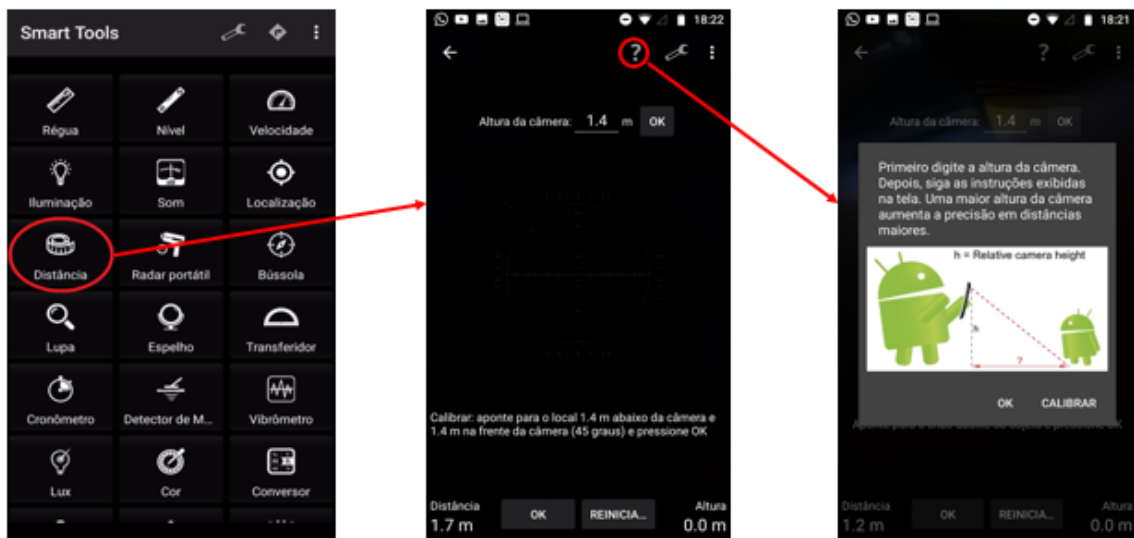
Smart Tools

Régua
Nível
Velocidade
Iluminação
Som
Localização
Distância
Radar portátil
Bússola
Lupa
Espelho
Transferidor
Cronômetro
Detector de M...
Vibrômetro
Lux
Cor
Conversor

18:22

?

Altura da câmera: 1.4 m OK

Calibrar: aponte para o local 1.4 m abaixo da câmera e 1.4 m na frente da câmera (45 graus) e pressione OK

Distância
1.7 m
OK
REINICIA...
Altura
0.0 m

18:21

Altura da câmera: 1.4 m OK

Primeiro digite a altura da câmera. Depois, siga as instruções exibidas na tela. Uma maior altura da câmera aumenta a precisão em distâncias maiores.

h = Relative camera height
h
?

OK
CALIBRAR

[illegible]

Distância
1.2 m
OK
REINICIA...
Altura
0.0 m